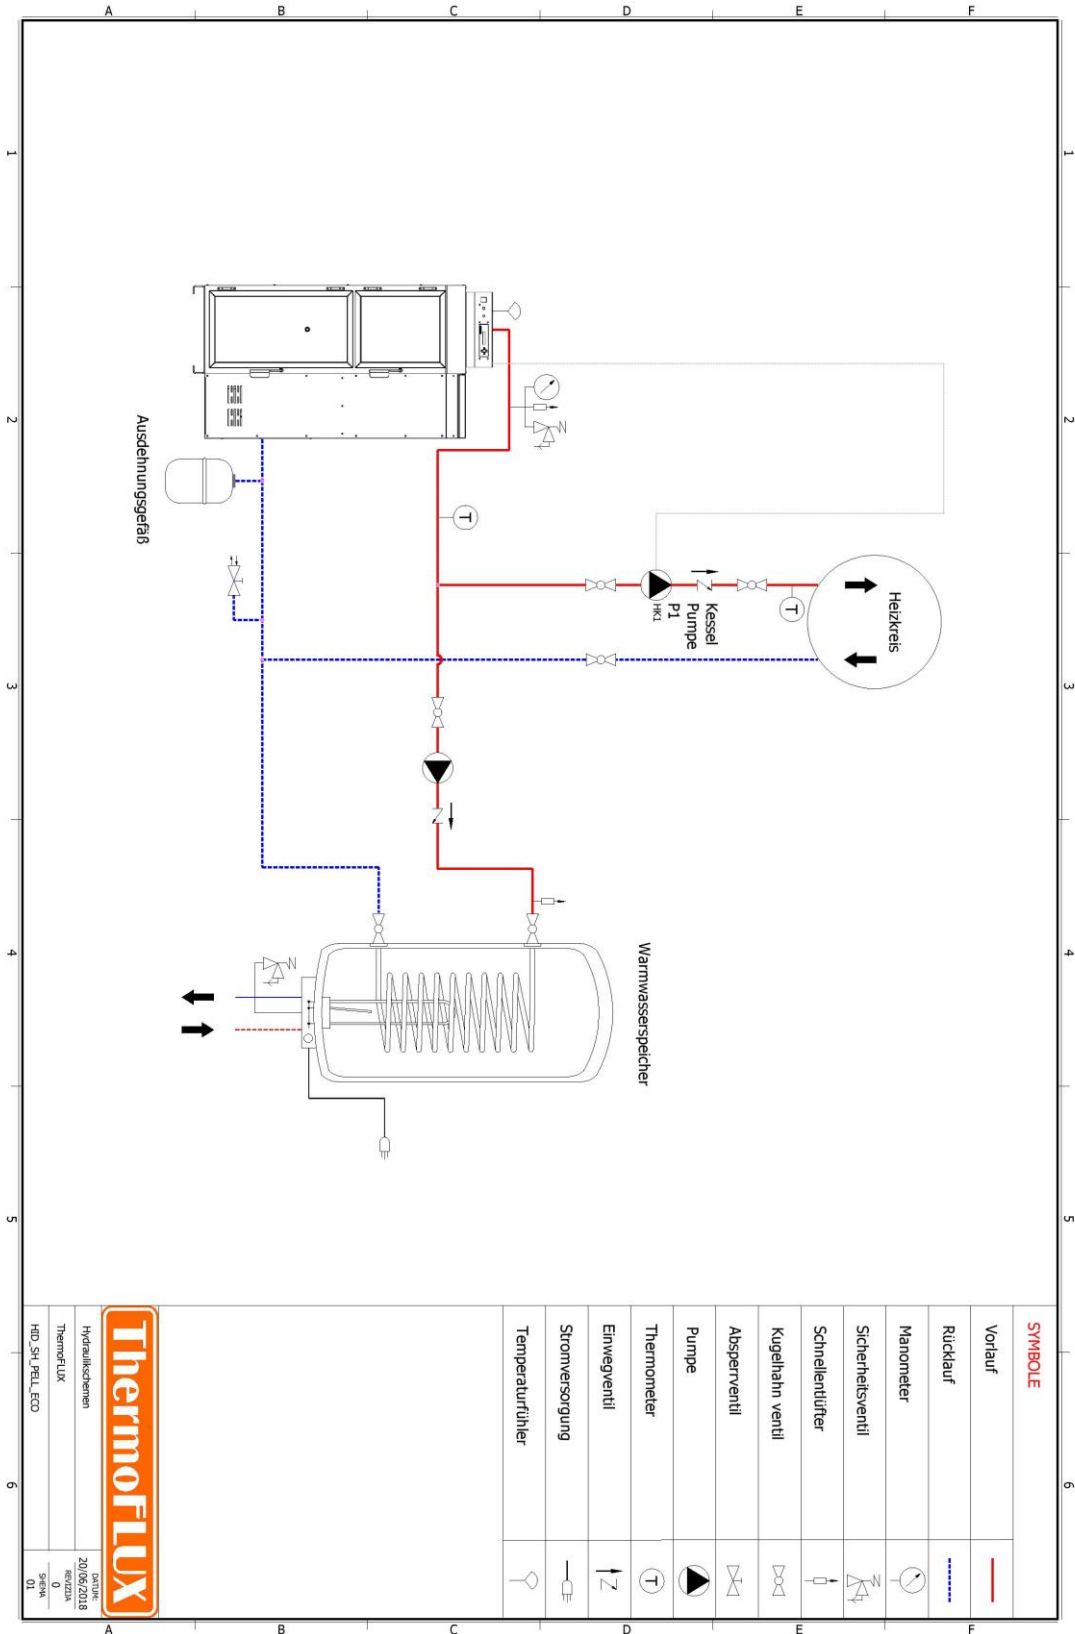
A B C D E F

1 2 3 4 5 6

Ausdehnungsgefäß

Heizkreis

Kessel Pumpe P1 HK1

T

Warmwasserspeicher

SYMBOLE

| | |
|---|---|
| Vorlauf | |
| Rücklauf | |
| Manometer | |
| Sicherheitsventil | |
| Schnellentlüfter | |
| Kugelhahn ventil | |
| Absperrventil | |
| Pumpe | |
| Thermometer | T |
| Einwegventil | |
| Stromversorgung | |
| Temperaturfühler | |

ThermoFLUX

Hydraulikschemen
ThermoFLUX
HID_SH_PELL_ECO

DATUM: 20/06/2018
REVIZIJA: 0
SHEMA: 01